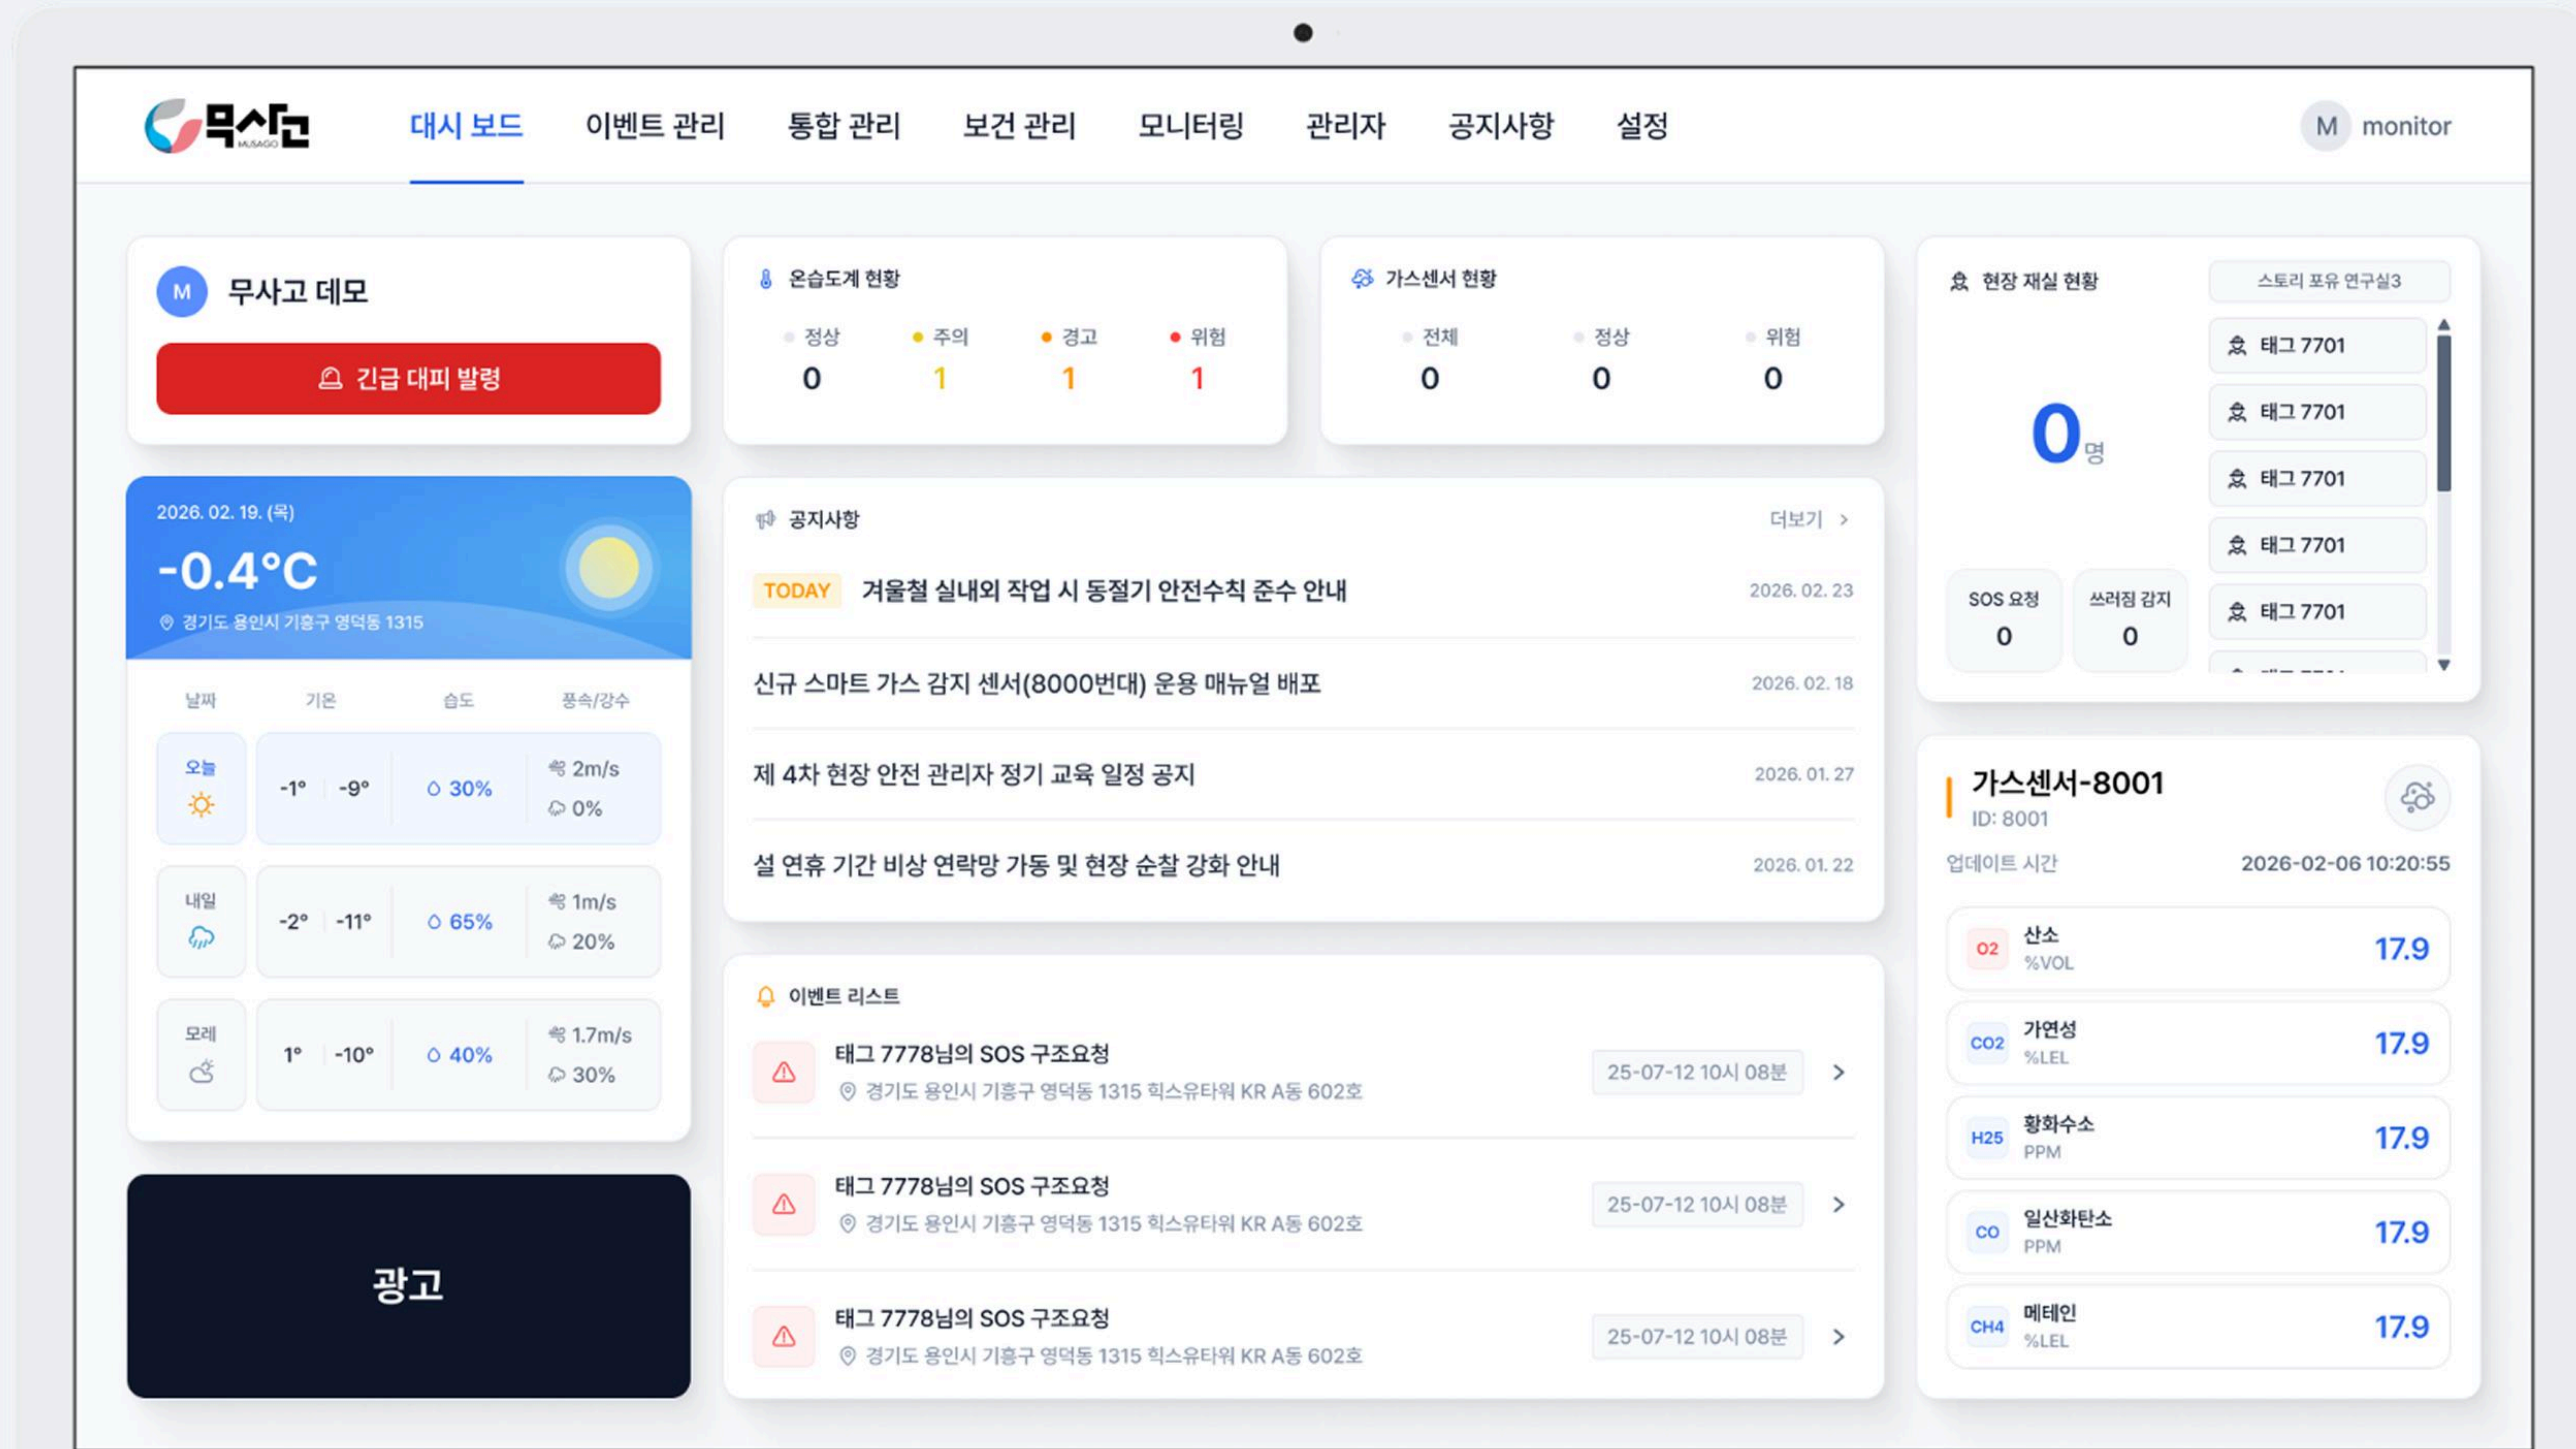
무사고 MUSAGO

대시 보드 이벤트 관리 통합 관리 보건 관리 모니터링 관리자 공지사항 설정

M monitor

M 무사고 데모

긴급 대피 발령

2026. 02. 19. (목)

-0.4°C

경기도 용인시 기흥구 영덕동 1315

| 날짜 | 기온 | | 습도 | 풍속/강수 |
|---|---|---|---|---|
| 오늘 | -1° | -9° | 30% | 2m/s 0% |
| 내일 | -2° | -11° | 65% | 1m/s 20% |
| 모레 | 1° | -10° | 40% | 1.7m/s 30% |

광고

온습도계 현황

| 정상 | 주의 | 경고 | 위험 |
|---|---|---|---|
| 0 | 1 | 1 | 1 |

가스센서 현황

| 전체 | 정상 | 위험 |
|---|---|---|
| 0 | 0 | 0 |

공지사항 더보기 >

TODAY 겨울철 실내외 작업 시 동절기 안전수칙 준수 안내 2026. 02. 23

신규 스마트 가스 감지 센서(8000번대) 운용 매뉴얼 배포 2026. 02. 18

제 4차 현장 안전 관리자 정기 교육 일정 공지 2026. 01. 27

설 연휴 기간 비상 연락망 가동 및 현장 순찰 강화 안내 2026. 01. 22

이벤트 리스트

태그 7778님의 SOS 구조요청
경기도 용인시 기흥구 영덕동 1315 힉스유타워 KR A동 602호
25-07-12 10시 08분

태그 7778님의 SOS 구조요청
경기도 용인시 기흥구 영덕동 1315 힉스유타워 KR A동 602호
25-07-12 10시 08분

태그 7778님의 SOS 구조요청
경기도 용인시 기흥구 영덕동 1315 힉스유타워 KR A동 602호
25-07-12 10시 08분

현장 재실 현황

스토리 포유 연구실3

0명

SOS 요청 0

쓰러짐 감지 0

태그 7701
태그 7701
태그 7701
태그 7701
태그 7701

가스센서-8001
ID: 8001
업데이트 시간 2026-02-06 10:20:55

O2 산소 %VOL 17.9
CO2 가연성 %LEL 17.9
H2S 황화수소 PPM 17.9
CO 일산화탄소 PPM 17.9
CH4 메테인 %LEL 17.9